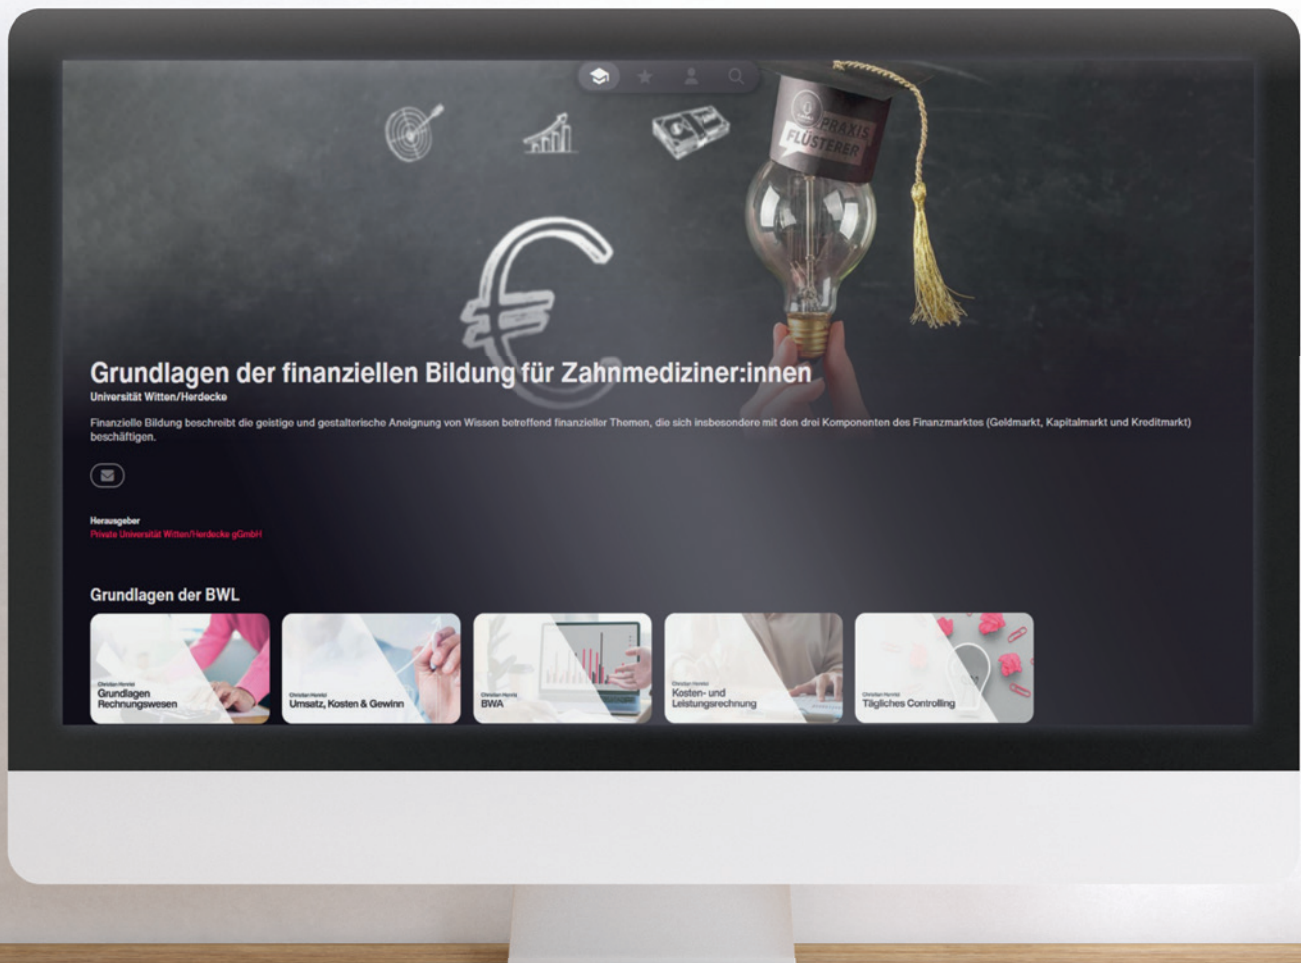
PRAXIS FLÜSTERER

Grundlagen der finanziellen Bildung für Zahnmediziner:innen
Universität Witten/Herdecke

Finanzielle Bildung beschreibt die geistige und gestalterische Aneignung von Wissen betreffend finanzieller Themen, die sich insbesondere mit den drei Komponenten des Finanzmarktes (Geldmarkt, Kapitalmarkt und Kreditmarkt) beschäftigen.

Herausgeber
Private Universität Witten/Herdecke gGmbH

Grundlagen der BWL

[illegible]
Grundlagen Rechnungswesen

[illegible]
Umsatz, Kosten & Gewinn

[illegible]
BWA

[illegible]
Kosten- und Leistungsrechnung

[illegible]
Tägliches Controlling